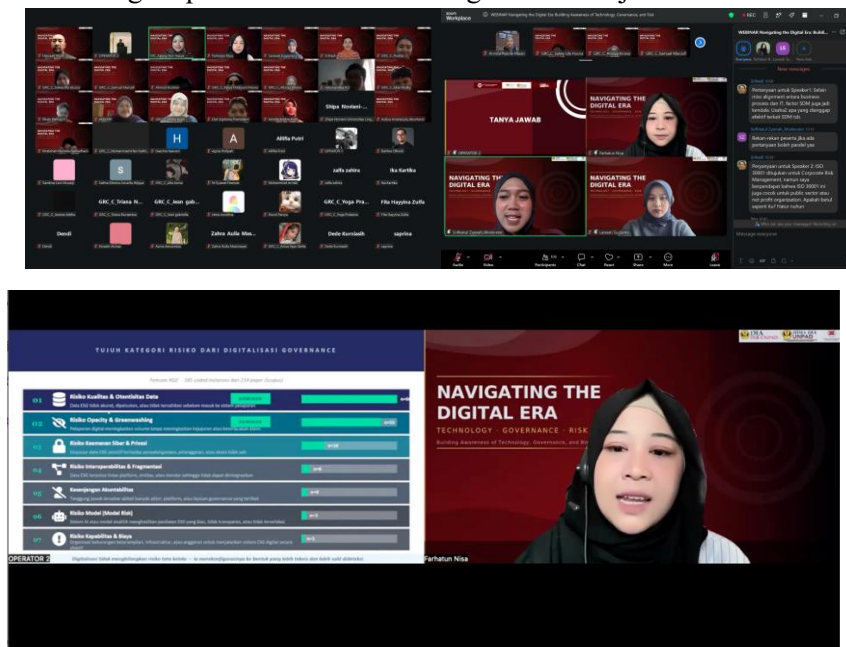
NAVIGATING THE DIGITAL ERA

TANYA JAWAB

NAVIGATING THE DIGITAL ERA

NAVIGATING THE DIGITAL ERA

NAVIGATING THE DIGITAL ERA

Shipa Nurlani

Alfifia Putri

zulfa zahra

Ika Kartika

GRC_C_Triana N...

GRC_C_Inon gab...

GRC_C_Yoga Pra...

Fita Hayyina Zulfa

Dendi

Zahro Aulia Mas...

Dede Kurniasih

saprina

H

A

Participants

Chat

React

Share

More

Leave

New messages

TUJUH KATEGORI RISIKO DARI DIGITALISASI GOVERNANCE

01 Risiko Kualitas & Otentisitas Data

02 Risiko Opacity & Greenwashing

03 Risiko Keamanan Siber & Privasi

04 Risiko Interoperabilitas & Fragmentasi

05 Kesenjangan Akuntabilitas

06 Risiko Model (Model Risk)

07 Risiko Kapabilitas & Biaya

OPERATOR 2

NAVIGATING THE DIGITAL ERA

TECHNOLOGY · GOVERNANCE · RISK

Building Awareness of Technology, Governance, and Risk

Farhatun Nisa